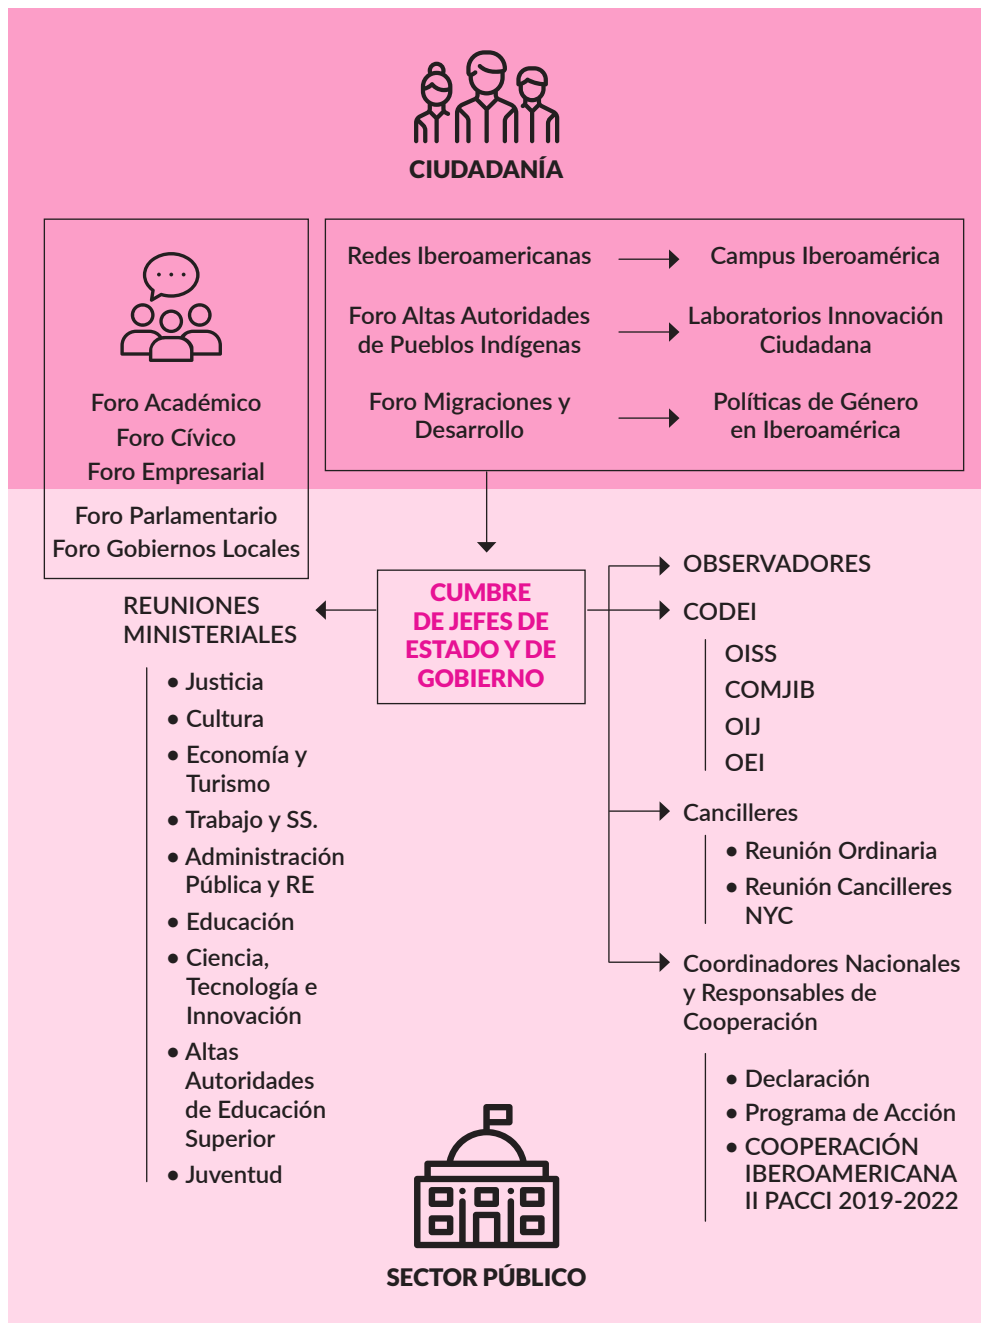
CIUDADANÍA

Foro Académico
Foro Cívico
Foro Empresarial
Foro Parlamentario
Foro Gobiernos Locales

Redes Iberoamericanas → Campus Iberoamérica

Foro Altas Autoridades de Pueblos Indígenas → Laboratorios Innovación Ciudadana

Foro Migraciones y Desarrollo → Políticas de Género en Iberoamérica

CUMBRE DE JEFES DE ESTADO Y DE GOBIERNO

REUNIONES MINISTERIALES

• Justicia
• Cultura
• Economía y Turismo
• Trabajo y SS.
• Administración Pública y RE
• Educación
• Ciencia, Tecnología e Innovación
• Altas Autoridades de Educación Superior
• Juventud

OBSERVADORES

CODEI

OISS
COMJIB
OIJ
OEI

Cancilleres

• Reunión Ordinaria
• Reunión Cancilleres NYC

Coordinadores Nacionales y Responsables de Cooperación

• Declaración
• Programa de Acción
• COOPERACIÓN IBEROAMERICANA II PACCI 2019-2022

SECTOR PÚBLICO